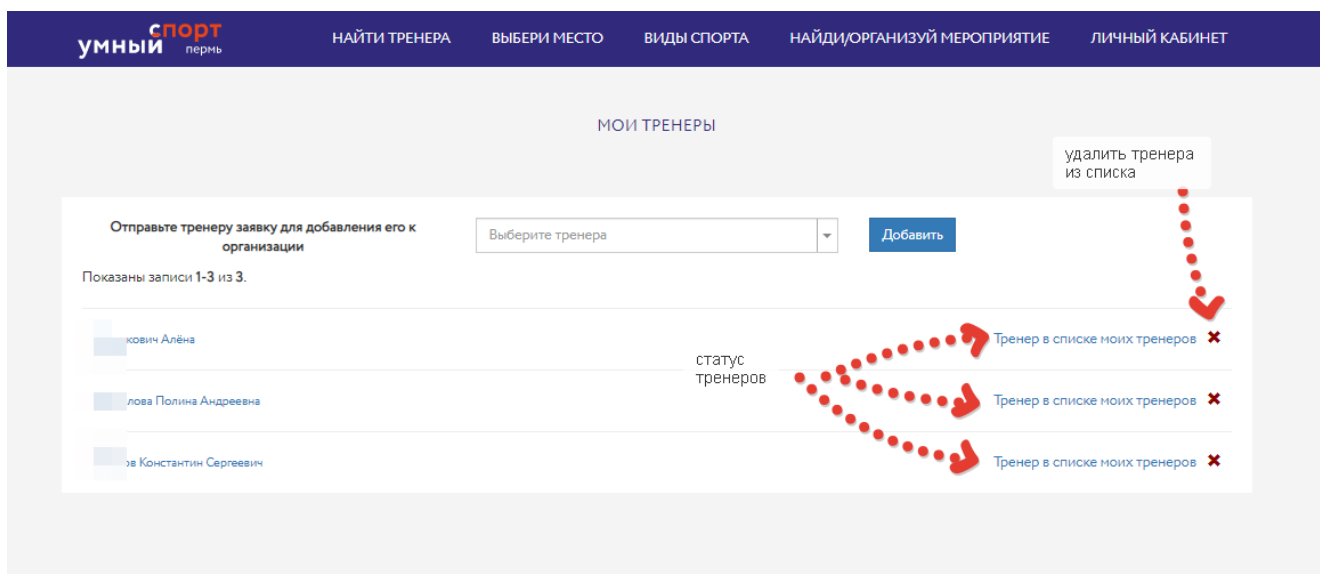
умный спорт пермь

НАЙТИ ТРЕНЕРА
ВЫБЕРИ МЕСТО
ВИДЫ СПОРТА
НАЙДИ/ОРГАНИЗУЙ МЕРОПРИЯТИЕ
ЛИЧНЫЙ КАБИНЕТ

МОИ ТРЕНЕРЫ

удалить тренера из списка

Отправьте тренеру заявку для добавления его к организации

Выберите тренера

Добавить

Показаны записи 1-3 из 3.

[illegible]кович Алёна
Тренер в списке моих тренеров ✖

статус тренеров

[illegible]лова Полина Андреевна
Тренер в списке моих тренеров ✖

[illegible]в Константин Сергеевич
Тренер в списке моих тренеров ✖